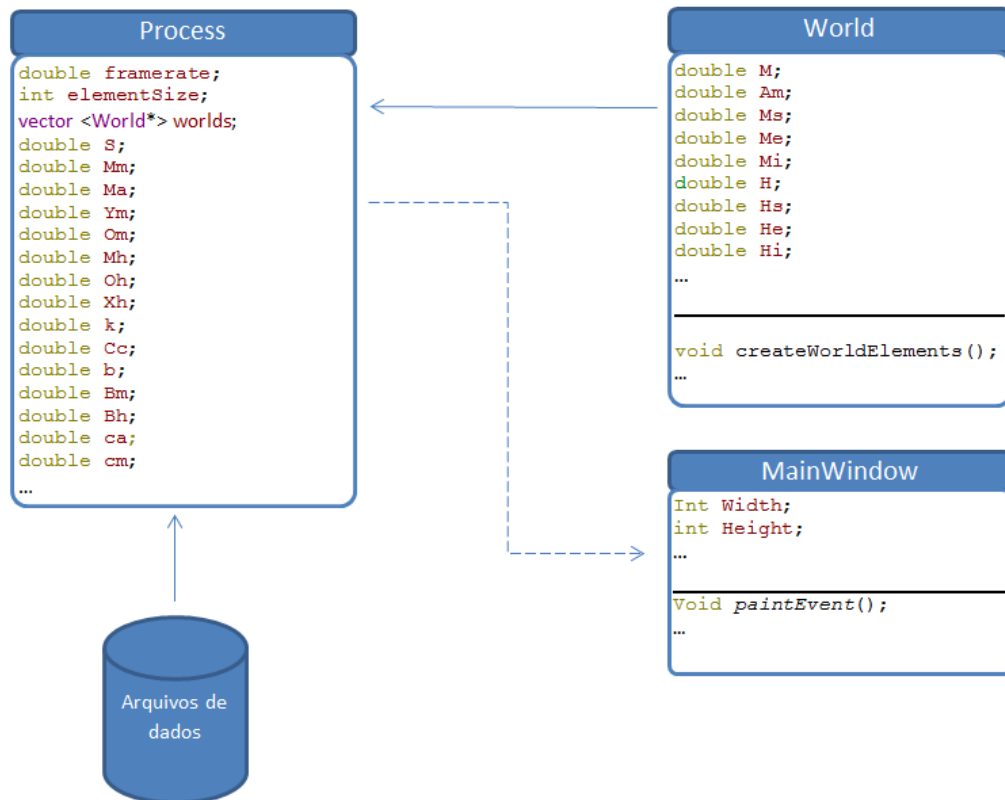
Process

double framerate;
int elementSize;
vector <World*> worlds;
double S;
double Mm;
double Ma;
double Ym;
double Om;
double Mh;
double Oh;
double Xh;
double k;
double Cc;
double b;
double Bm;
double Bh;
double ca;
double cm;
…

World

double M;
double Am;
double Ms;
double Me;
double Mi;
double H;
double Hs;
double He;
double Hi;
…

void createWorldElements();
…

MainWindow

Int Width;
int Height;
…

Void paintEvent();
…

Arquivos de dados